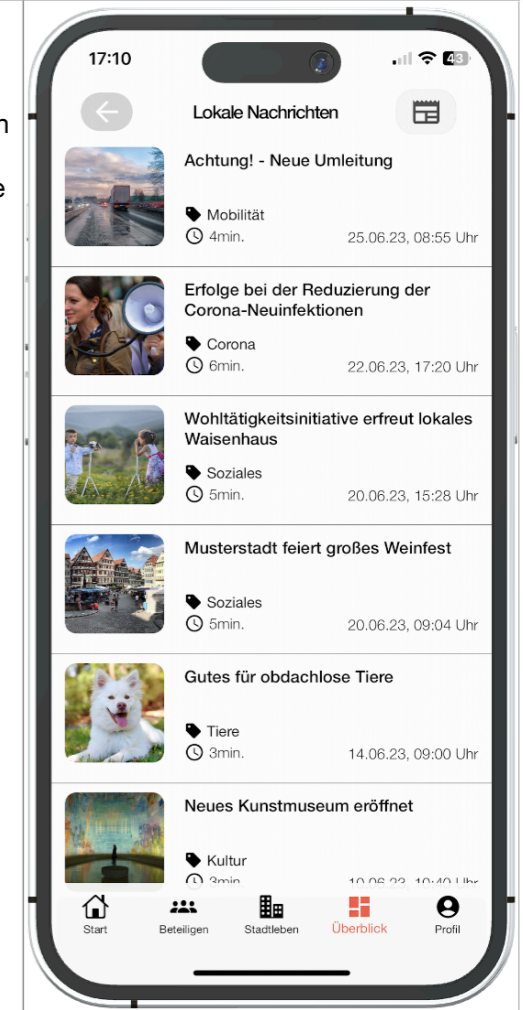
17:10

43

Lokale Nachrichten

Achtung! - Neue Umleitung

Mobilität
4min. 25.06.23, 08:55 Uhr

Erfolge bei der Reduzierung der Corona-Neuinfektionen

Corona
6min. 22.06.23, 17:20 Uhr

Wohltätigkeitsinitiative erfreut lokales Waisenhaus

Soziales
5min. 20.06.23, 15:28 Uhr

Musterstadt feiert großes Weinfest

Soziales
5min. 20.06.23, 09:04 Uhr

Gutes für obdachlose Tiere

Tiere
3min. 14.06.23, 09:00 Uhr

Neues Kunstmuseum eröffnet

Kultur
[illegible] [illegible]

Start Beteiligen Stadtleben Überblick Profil